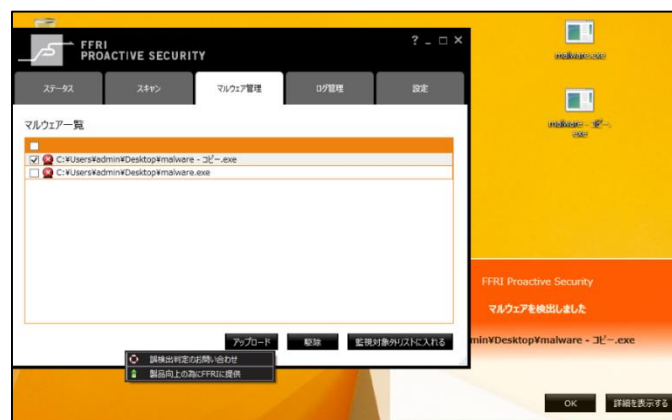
FFRI
PROACTIVE SECURITY

? _ □ ×

ステータス
スキャン
マルウェア管理
ログ管理
設定

マルウェア一覧

C:¥Users¥admin¥Desktop¥malware - コピー.exe
C:¥Users¥admin¥Desktop¥malware.exe

アップロード
駆除
監視対象外リストに入れる

誤検出判定のお問い合わせ
製品向上の為にFFRIに提供

malware.exe

malware - コピー.exe

FFRI Proactive Security

マルウェアを検出しました

min¥Desktop¥malware - コピー.exe

OK
詳細を表示する